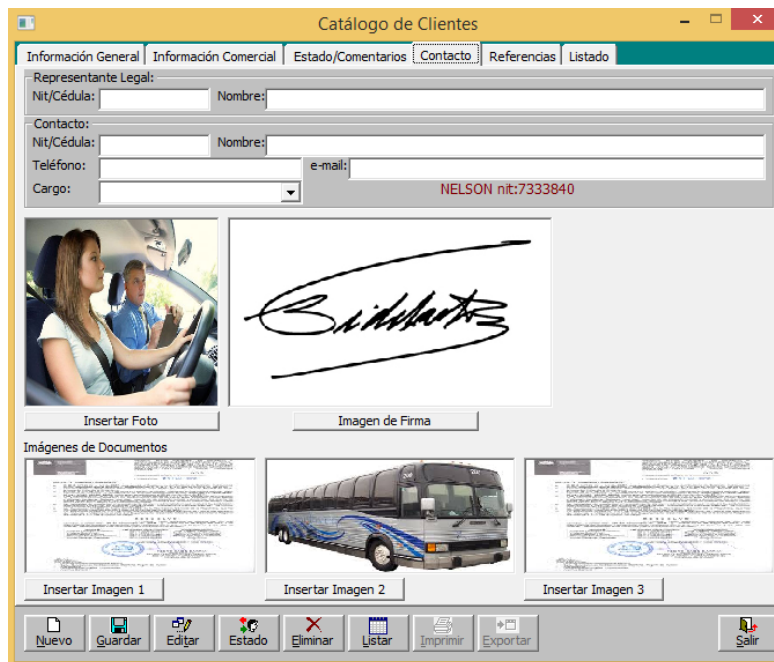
Catálogo de Clientes

Información General | Información Comercial | Estado/Comentarios | Contacto | Referencias | Listado

Representante Legal:
Nit/Cédula: Nombre:

Contacto:
Nit/Cédula: Nombre:
Teléfono: e-mail:
Cargo:
NELSON nit:7333840

Insertar Foto
Imagen de Firma

Imágenes de Documentos

Insertar Imagen 1
Insertar Imagen 2
Insertar Imagen 3

Nuevo
Guardar
Editar
Estado
Eliminar
Listar
Imprimir
Exportar
Salir